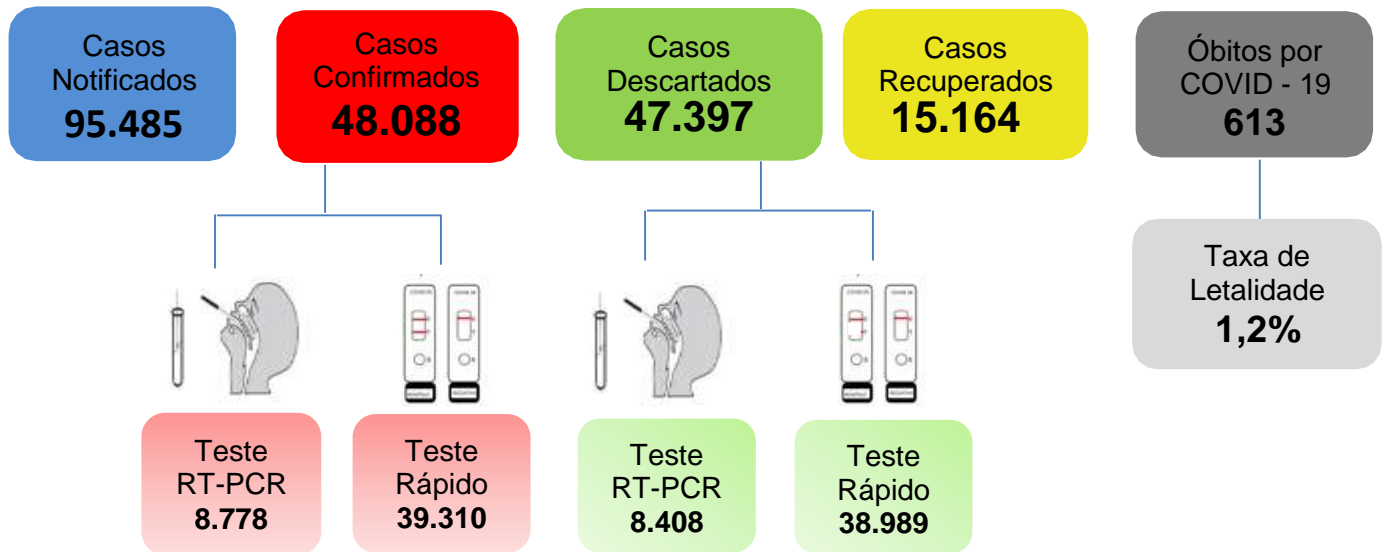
Casos Notificados
95.485

Casos Confirmados
48.088

Casos Descartados
47.397

Casos Recuperados
15.164

Óbitos por COVID - 19
613

Taxa de Letalidade
1,2%

Teste RT-PCR
8.778

Teste Rápido
39.310

Teste RT-PCR
8.408

Teste Rápido
38.989